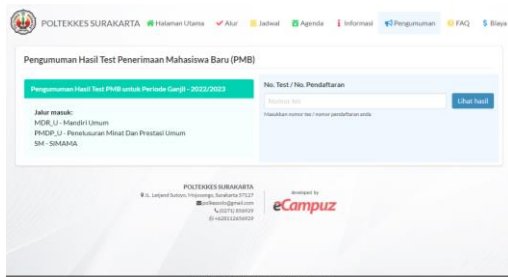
POLTEKKES SURAKARTA Halaman Utama Alur Jadwal Agenda Informasi Pengumuman FAQ Biaya

Pengumuman Hasil Test Penerimaan Mahasiswa Baru (PMB)

Pengumuman Hasil Test PMB untuk Periode Ganjil - 2022/2023

Jalur masuk:
MDR_U - Mandiri Umum
PMDP_U - Penelusuran Minat Dan Prestasi Umum
SM - SIMAMA

No. Test / No. Pendaftaran

Nomor tes

Lihat hasil

Masukkan nomor tes / nomor pendaftaran anda

POLTEKKES SURAKARTA
Jl. Letjend Sutoyo, Mojosongo, Surakarta 57127
poltekkesslo@gmail.com
(0271) 856929
+628112656929

developed by
eCampuz